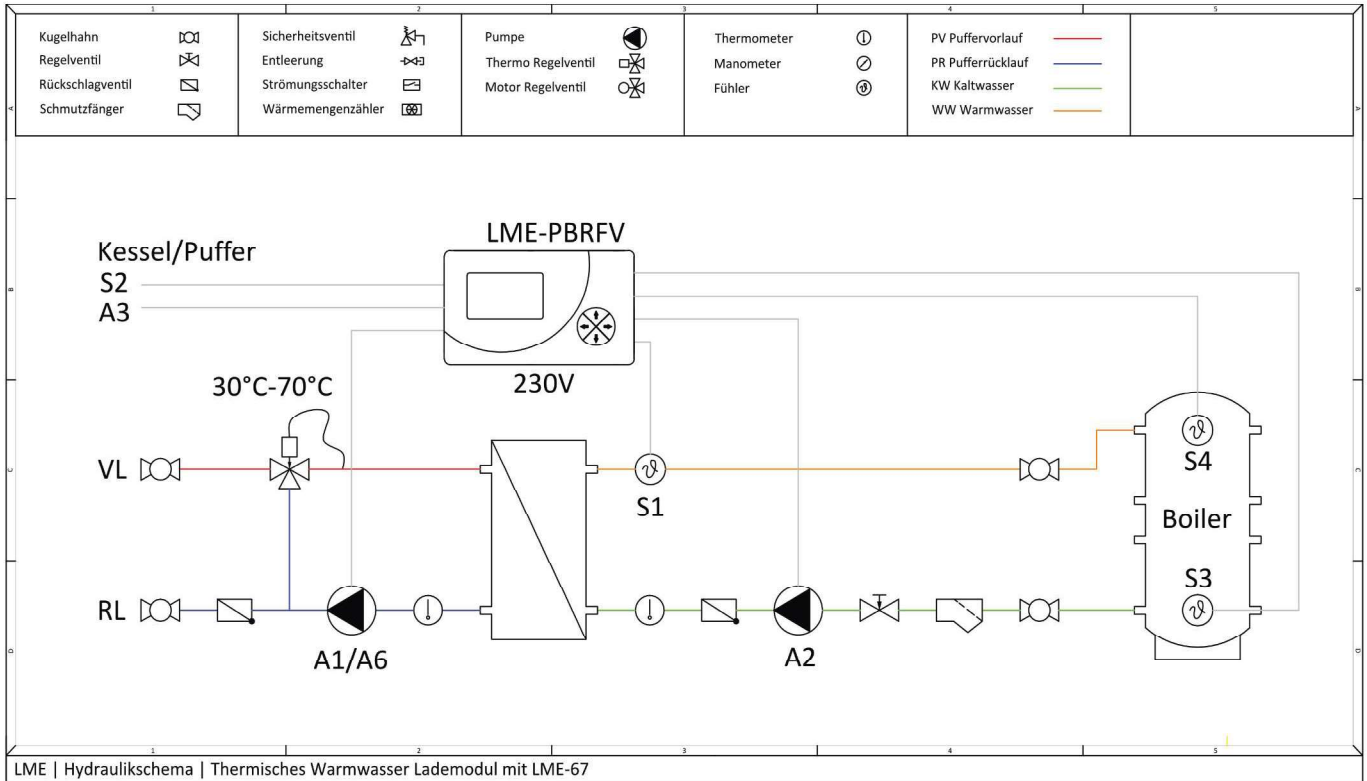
1 2 3 4 5

Kugelhahn
Regelventil
Rückschlagventil
Schmutzfänger

Sicherheitsventil
Entleerung
Strömungsschalter
Wärmemengenzähler

Pumpe
Thermo Regelventil
Motor Regelventil

Thermometer
Manometer
Fühler

PV Puffervorlauf
PR Pufferrücklauf
KW Kaltwasser
WW Warmwasser

LME-PBRFV

Kessel/Puffer
S2
A3

230V

30°C-70°C

VL

RL

A1/A6

S1

A2

S4

Boiler

S3

1 2 3 4 5

LME | Hydraulikschema | Thermisches Warmwasser Lademodul mit LME-67